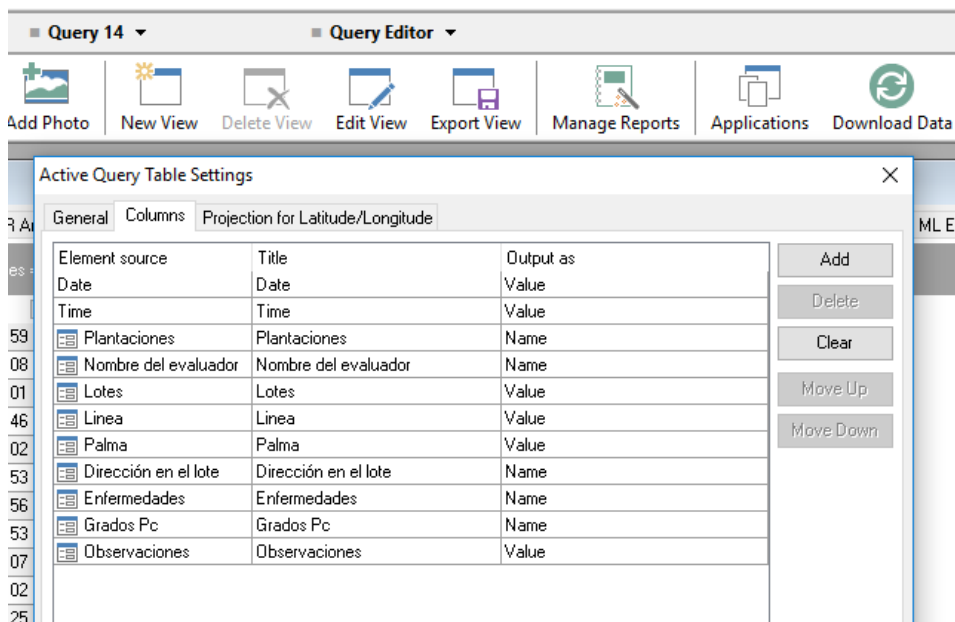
Query 14 ▾ Query Editor ▾

Add Photo New View Delete View Edit View Export View Manage Reports Applications Download Data

Active Query Table Settings

General Columns Projection for Latitude/Longitude

| Element source | Title | Output as |
|---|---|---|
| Date | Date | Value |
| Time | Time | Value |
| Plantaciones | Plantaciones | Name |
| Nombre del evaluador | Nombre del evaluador | Name |
| Lotes | Lotes | Value |
| Linea | Linea | Value |
| Palma | Palma | Value |
| Dirección en el lote | Dirección en el lote | Name |
| Enfermedades | Enfermedades | Name |
| Grados Pc | Grados Pc | Name |
| Observaciones | Observaciones | Value |

Add
Delete
Clear
Move Up
Move Down

R A
ML E
59
08
01
46
02
53
56
53
07
02
25